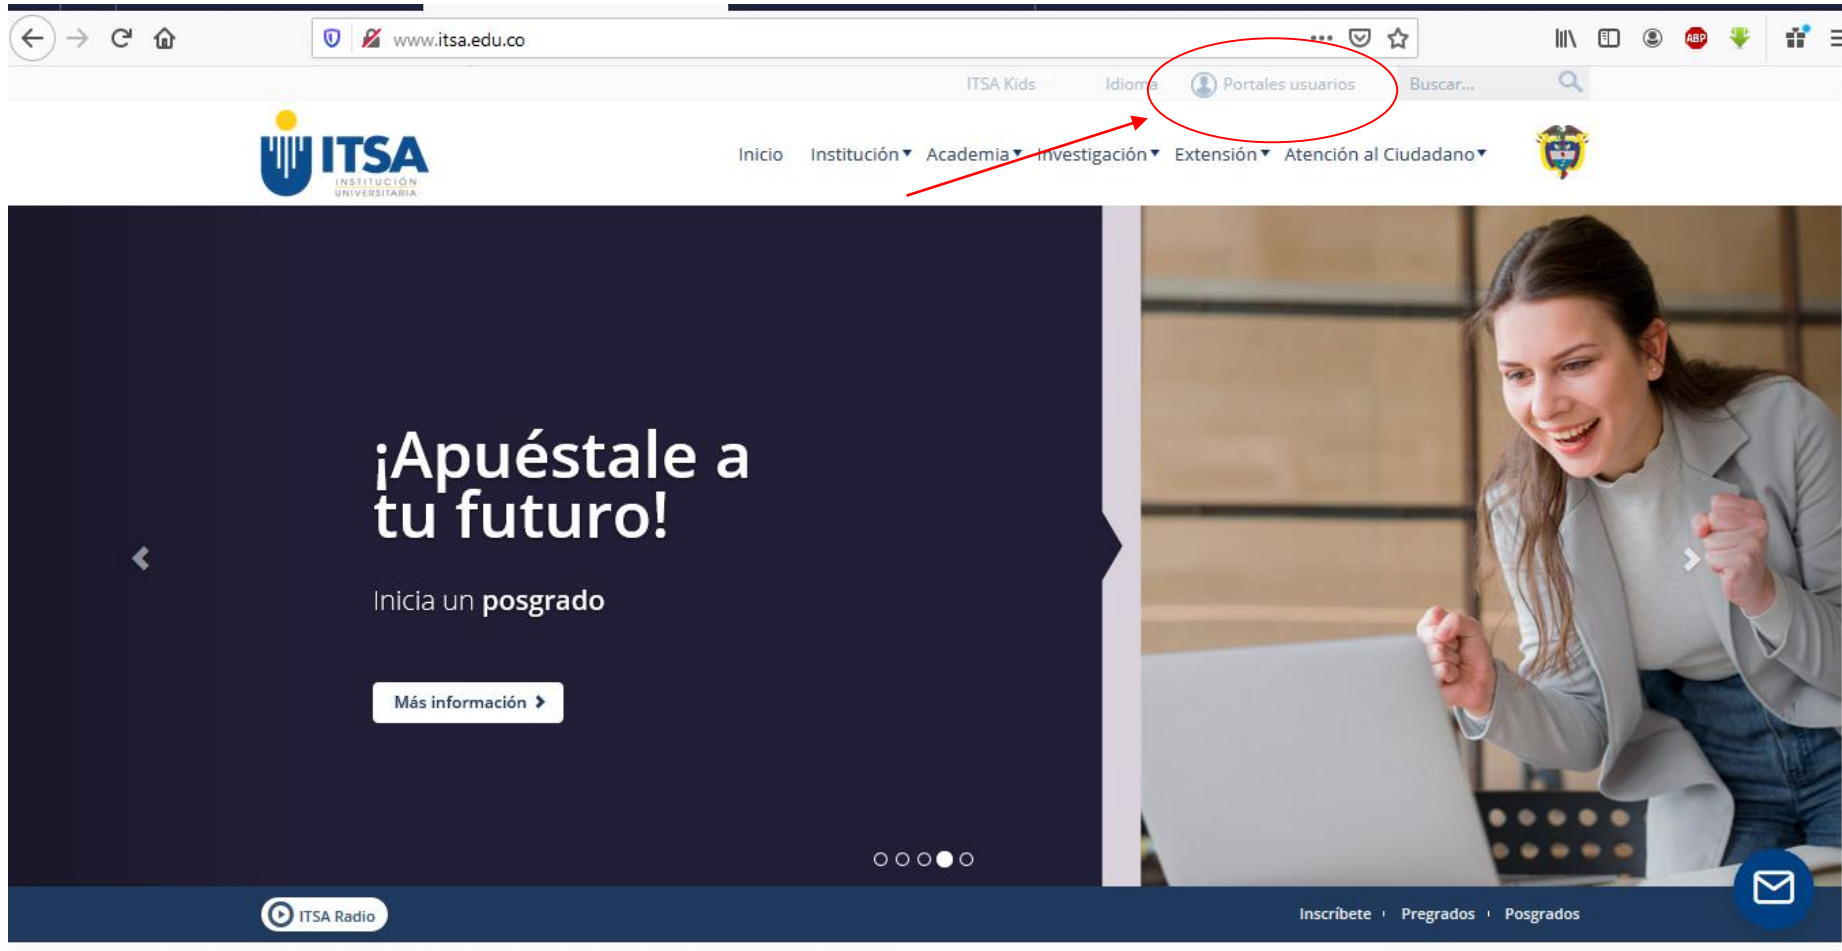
www.itsa.edu.co

ITSA Kids Idioma Portales usuarios Buscar...

ITSA INSTITUCIÓN UNIVERSITARIA

Inicio Institución Academia Investigación Extensión Atención al Ciudadano

¡Apuéstale a tu futuro!

Inicia un posgrado

Más información

ITSA Radio

Inscríbete · Pregrados · Posgrados